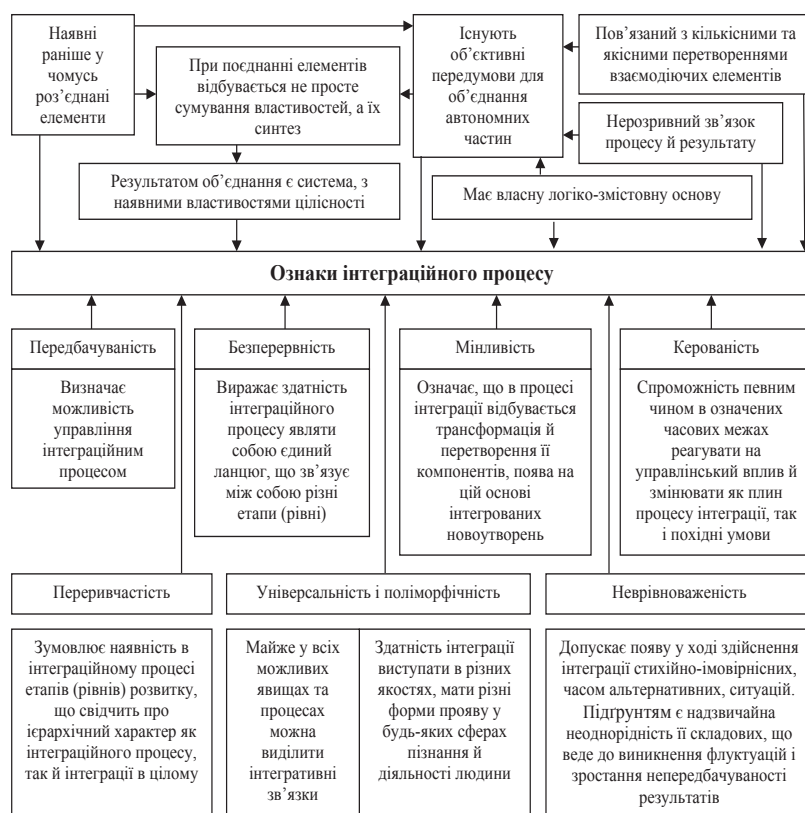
Наявні раніше у чомусь роз'єднані елементи

При поєднанні елементів відбувається не просте сумування властивостей, а їх синтез

Існують об'єктивні передумови для об'єднання автономних частин

Пов'язаний з кількісними та якісними перетвореннями взаємодіючих елементів

Нерозривний зв'язок процесу й результату

Результатом об'єднання є система, з наявними властивостями цілісності

Має власну логіко-змістовну основу

Ознаки інтеграційного процесу

Передбачуваність

Визначає можливість управління інтеграційним процесом

Безперервність

Виражає здатність інтеграційного процесу являти собою єдиний ланцюг, що зв'язує між собою різні етапи (рівні)

Мінливість

Означає, що в процесі інтеграції відбувається трансформація й перетворення її компонентів, поява на цій основі інтегрованих новоутворень

Керованість

Спроможність певним чином в означених часових межах реагувати на управлінський вплив й змінювати як плин процесу інтеграції, так і похідні умови

Переривчастість

Зумовлює наявність в інтеграційному процесі етапів (рівнів) розвитку, що свідчить про ієрархічний характер як інтеграційного процесу, так й інтеграції в цілому

Універсальність і поліморфічність

Майже у всіх можливих явищах та процесах можна виділити інтегративні зв'язки

Здатність інтеграції виступати в різних якостях, мати різні форми прояву у будь-яких сферах пізнання й діяльності людини

Неврівноваженість

Допускає появу у ході здійснення інтеграції стихійно-імовірнісних, часом альтернативних, ситуацій. Підґрунтям є надзвичайна неоднорідність її складових, що веде до виникнення флуктуацій і зростання непередбачуваності результатів